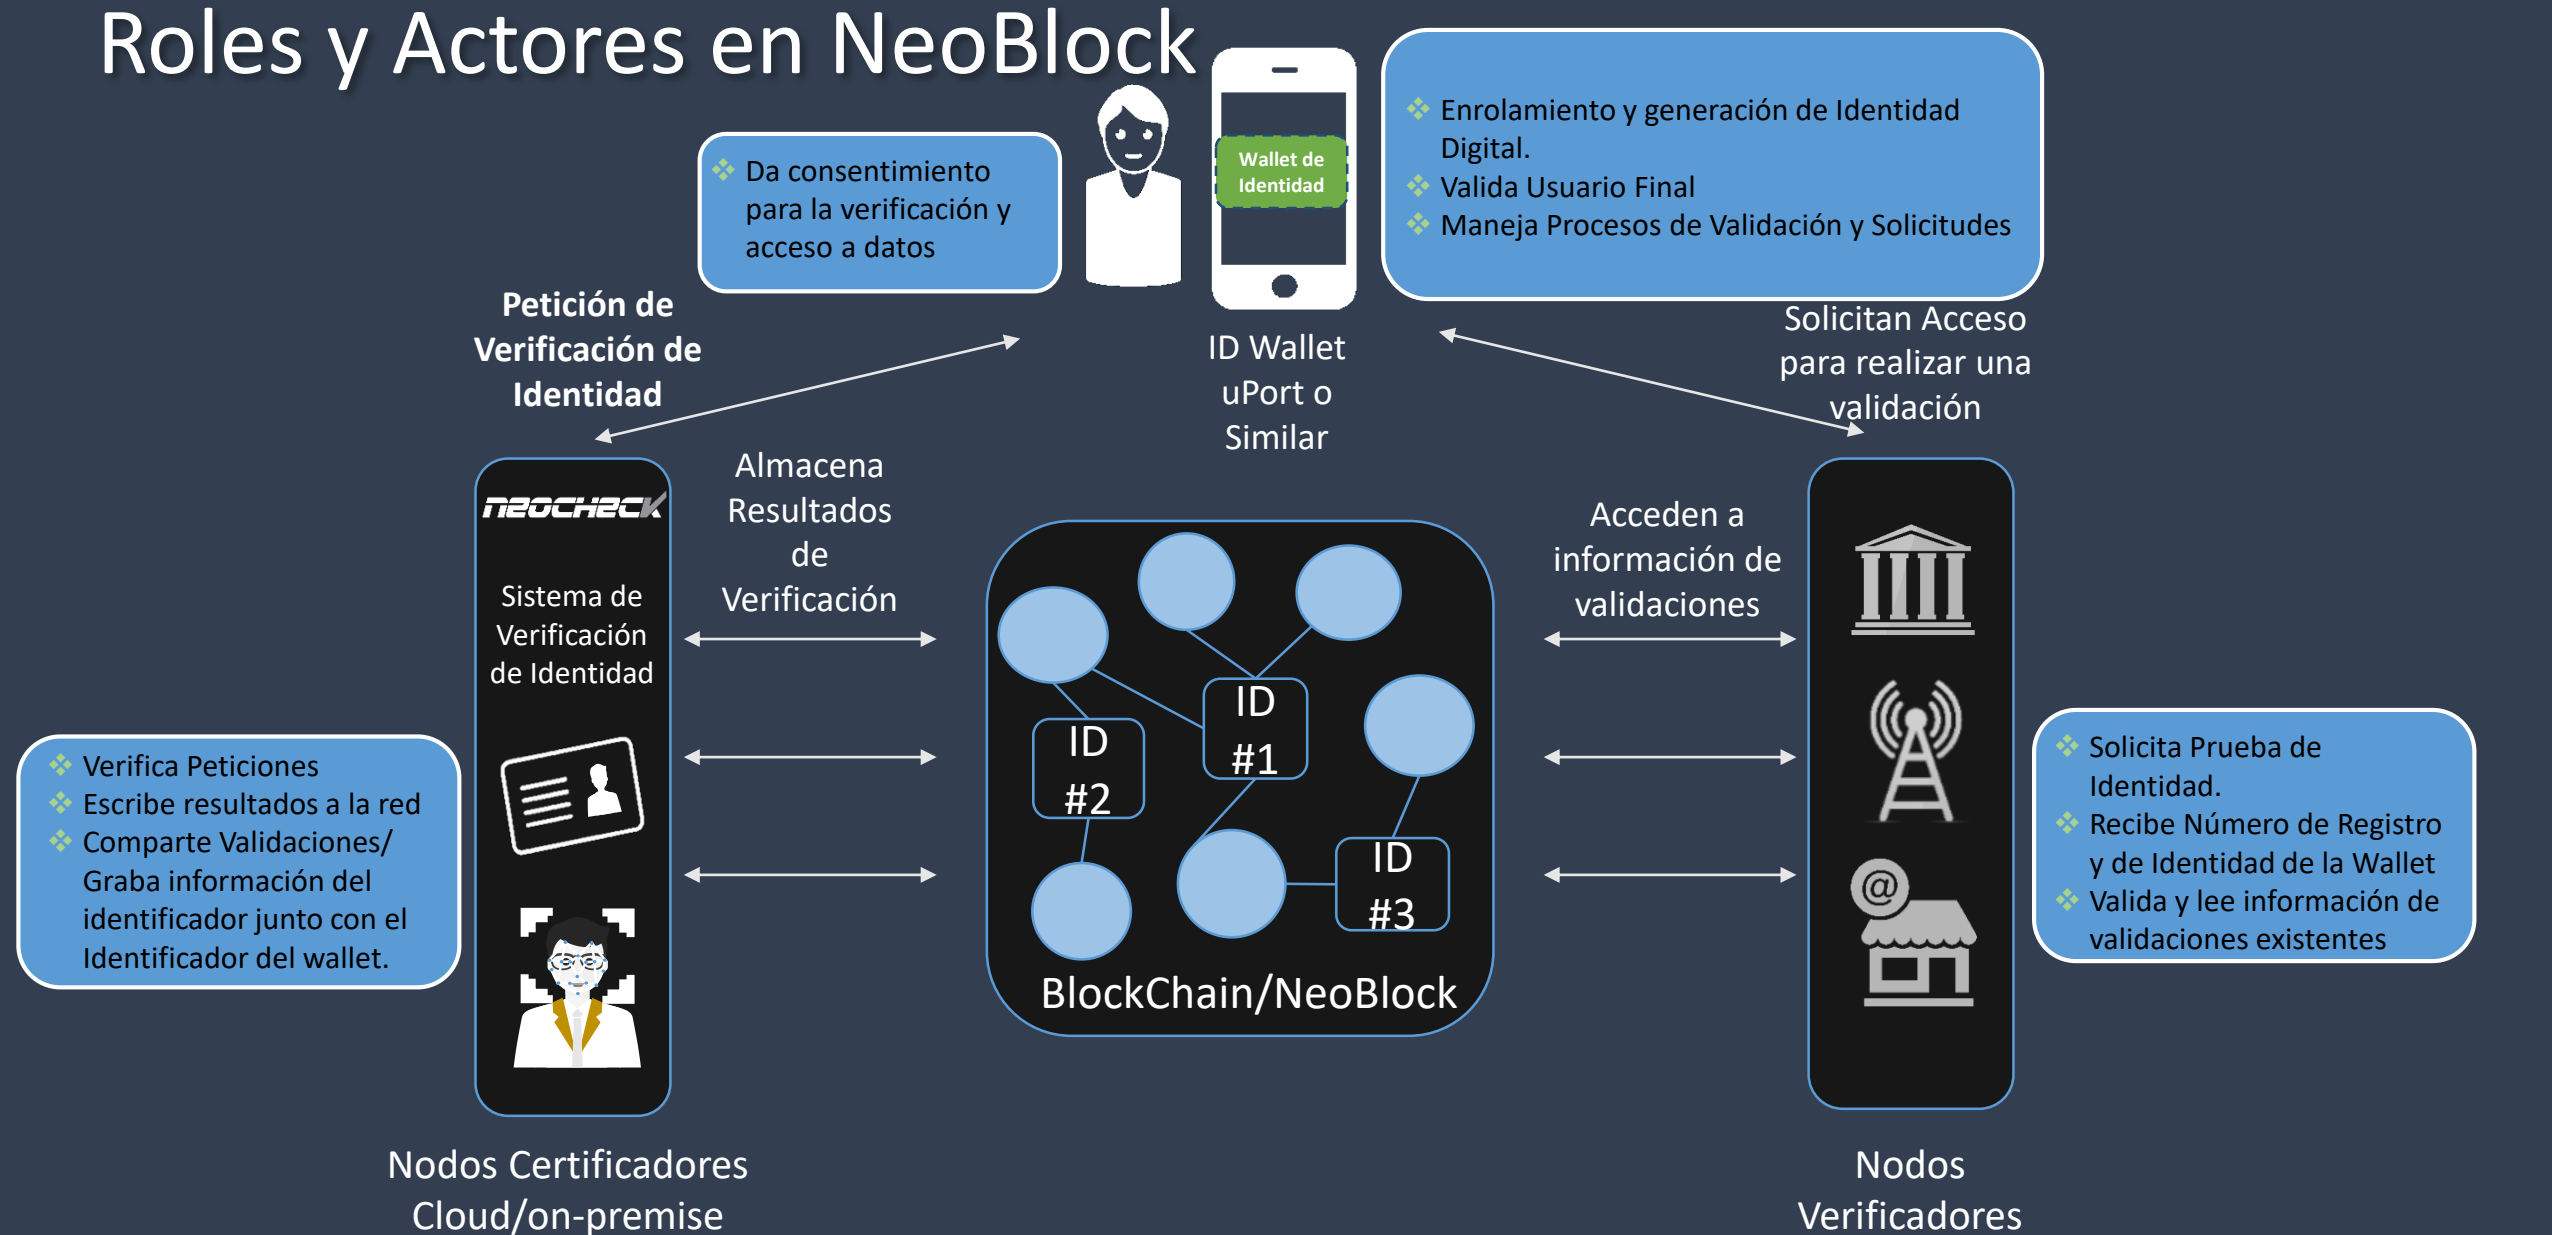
Roles y Actores en NeoBlock

Da consentimiento para la verificación y acceso a datos

Wallet de Identidad

Enrolamiento y generación de Identidad Digital.
Valida Usuario Final
Maneja Procesos de Validación y Solicitudes

Petición de Verificación de Identidad

ID Wallet uPort o Similar

Solicitan Acceso para realizar una validación

neocheck

Sistema de Verificación de Identidad

Almacena Resultados de Verificación

Acceden a información de validaciones

ID #1

ID #2

ID #3

BlockChain/NeoBlock

Verifica Peticiones
Escribe resultados a la red
Comparte Validaciones/ Graba información del identificador junto con el Identificador del wallet.

Solicita Prueba de Identidad.
Recibe Número de Registro y de Identidad de la Wallet
Valida y lee información de validaciones existentes

Nodos Certificadores Cloud/on-premise

Nodos Verificadores